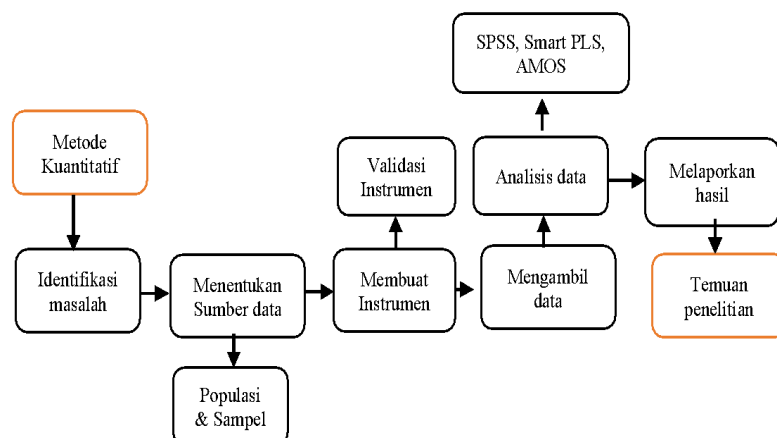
SPSS, Smart PLS, AMOS

Metode Kuantitatif

Validasi Instrumen

Analisis data

Melaporkan hasil

Identifikasi masalah

Menentukan Sumber data

Membuat Instrumen

Mengambil data

Temuan penelitian

Populasi & Sampel